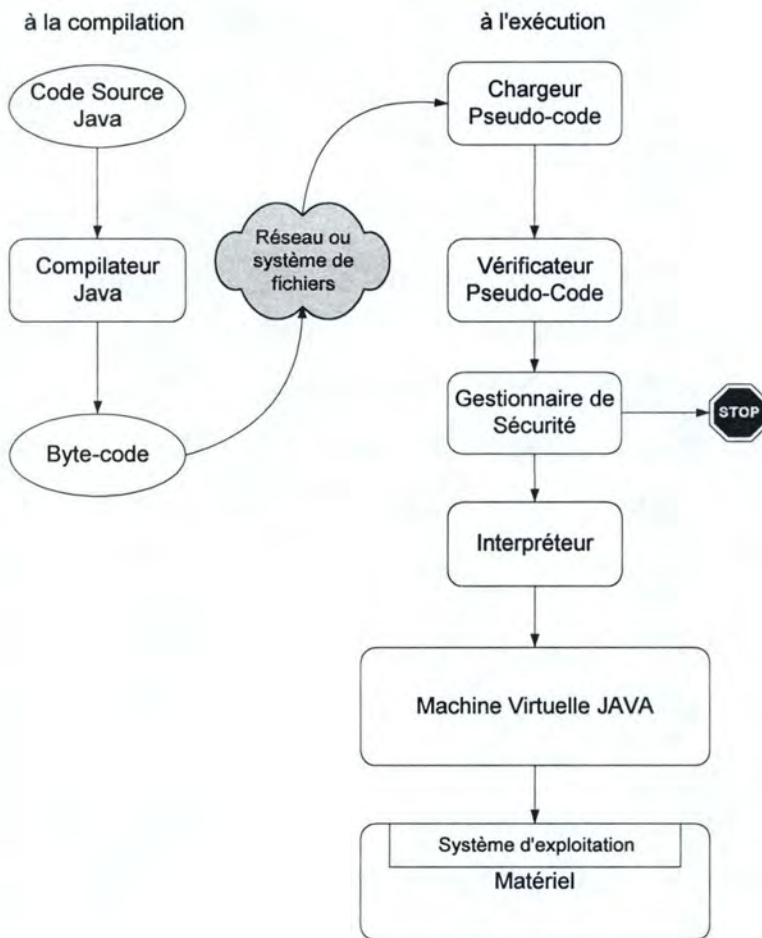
à la compilation

Code Source Java

Compilateur Java

Byte-code

Réseau ou système de fichiers

à l'exécution

Chargeur Pseudo-code

Vérificateur Pseudo-Code

Gestionnaire de Sécurité

STOP

Interpréteur

Machine Virtuelle JAVA

Système d'exploitation

Matériel